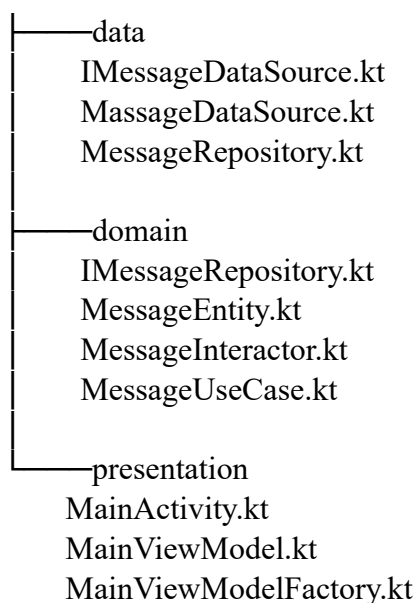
├──data
IMessageDataSource.kt
MassageDataSource.kt
MessageRepository.kt

├──domain
IMessageRepository.kt
MessageEntity.kt
MessageInteractor.kt
MessageUseCase.kt

└──presentation
MainActivity.kt
MainViewModel.kt
MainViewModelFactory.kt